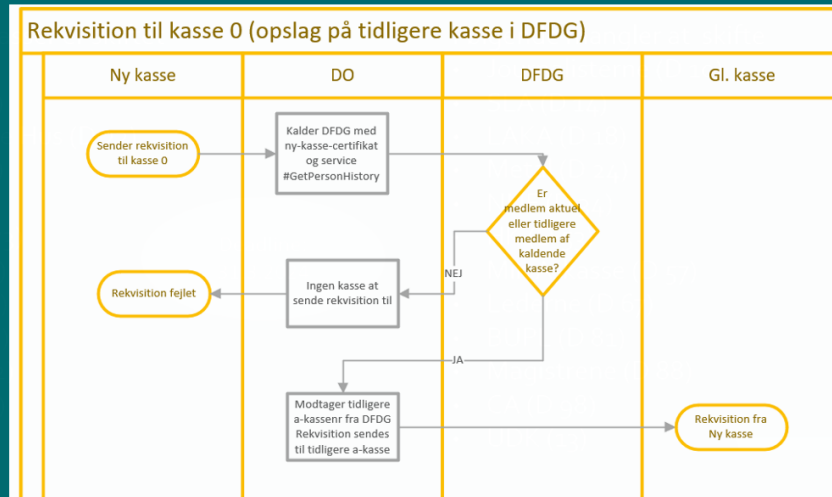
Rekvisition til kasse 0 (opslag på tidligere kasse i DFDG)

Ny kasse

DO

DFDG

Gl. kasse

Sender rekvisition til kasse 0

Kalder DFDG med ny-kasse-certifikat og service #GetPersonHistory

Er medlem aktuel eller tidligere medlem af kaldende kasse?

NEJ

Ingen kasse at sende rekvisition til

Rekvisition fejlet

JA

Modtager tidligere a-kassenr fra DFDG Rekvisition sendes til tidligere a-kasse

Rekvisition fra Ny kasse